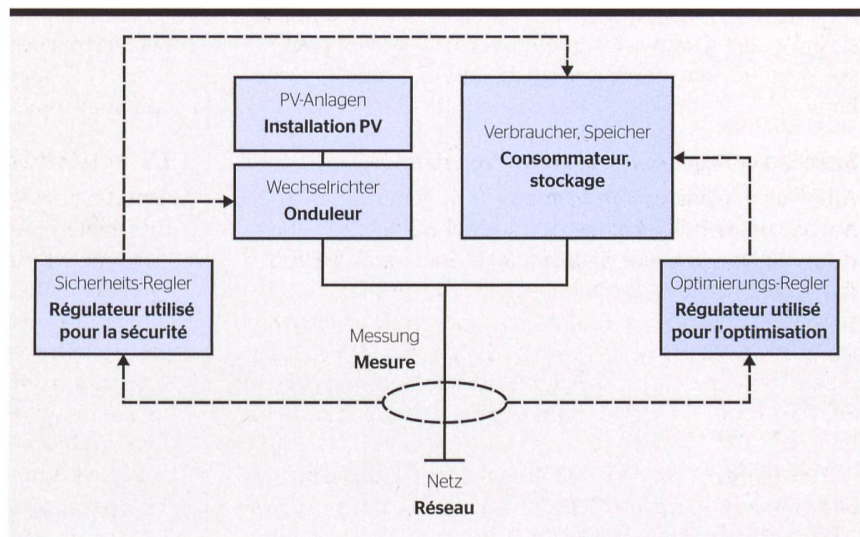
PV-Anlagen
**Installation PV**

Verbraucher, Speicher
**Consommateur, stockage**

Wechselrichter
**Onduleur**

Sicherheits-Regler
**Régulateur utilisé pour la sécurité**

Optimierungs-Regler
**Régulateur utilisé pour l'optimisation**

Messung
**Mesure**

Netz
**Réseau**